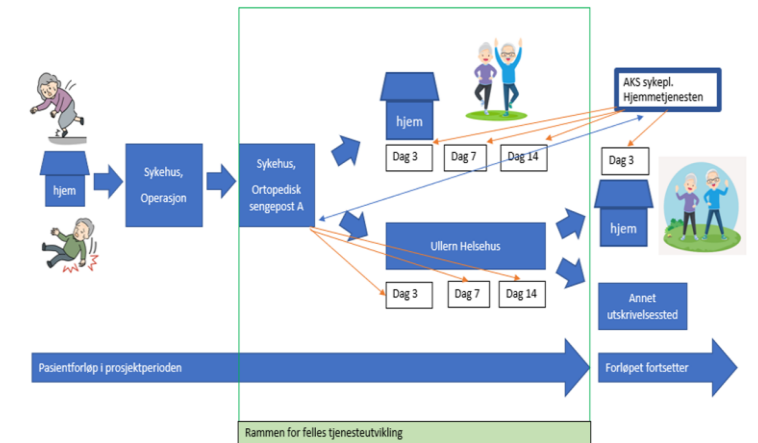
hjem

Sykehus, Operasjon

Sykehus, Ortopedisk sengepost A

hjem

Dag 3

Dag 7

Dag 14

AKS sykepl. Hjemmetjenesten

Dag 3

hjem

Ullern Helsehus

Dag 3

Dag 7

Dag 14

Annet utskrivelsessted

Pasientforløp i prosjektperioden

Forløpet fortsetter

Rammen for felles tjenesteutvikling